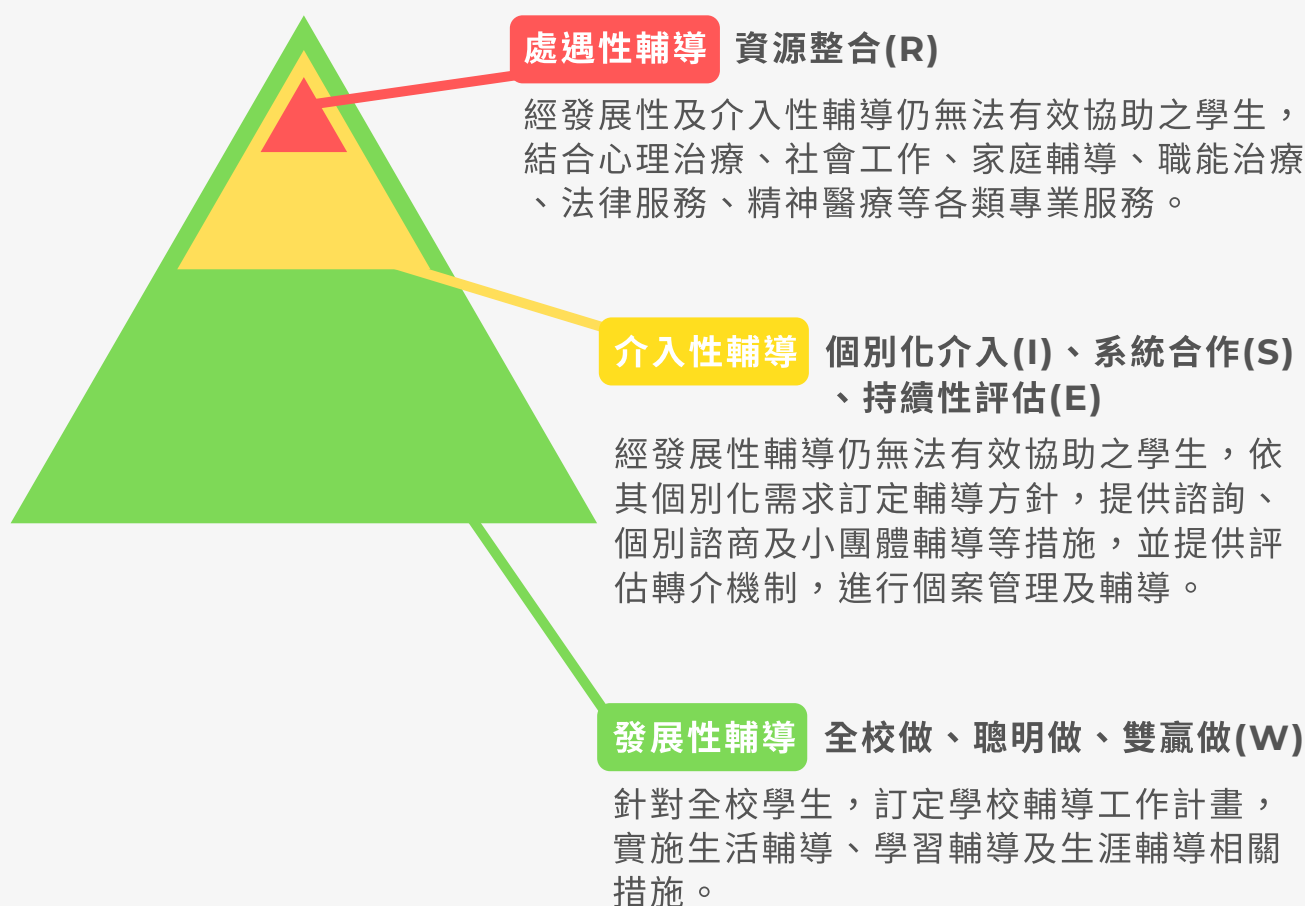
處遇性輔導 資源整合(R)

經發展性及介入性輔導仍無法有效協助之學生，結合心理治療、社會工作、家庭輔導、職能治療、法律服務、精神醫療等各類專業服務。

介入性輔導 個別化介入(I)、系統合作(S)、持續性評估(E)

經發展性輔導仍無法有效協助之學生，依其個別化需求訂定輔導方針，提供諮詢、個別諮商及小團體輔導等措施，並提供評估轉介機制，進行個案管理及輔導。

發展性輔導 全校做、聰明做、雙贏做(W)

針對全校學生，訂定學校輔導工作計畫，實施生活輔導、學習輔導及生涯輔導相關措施。